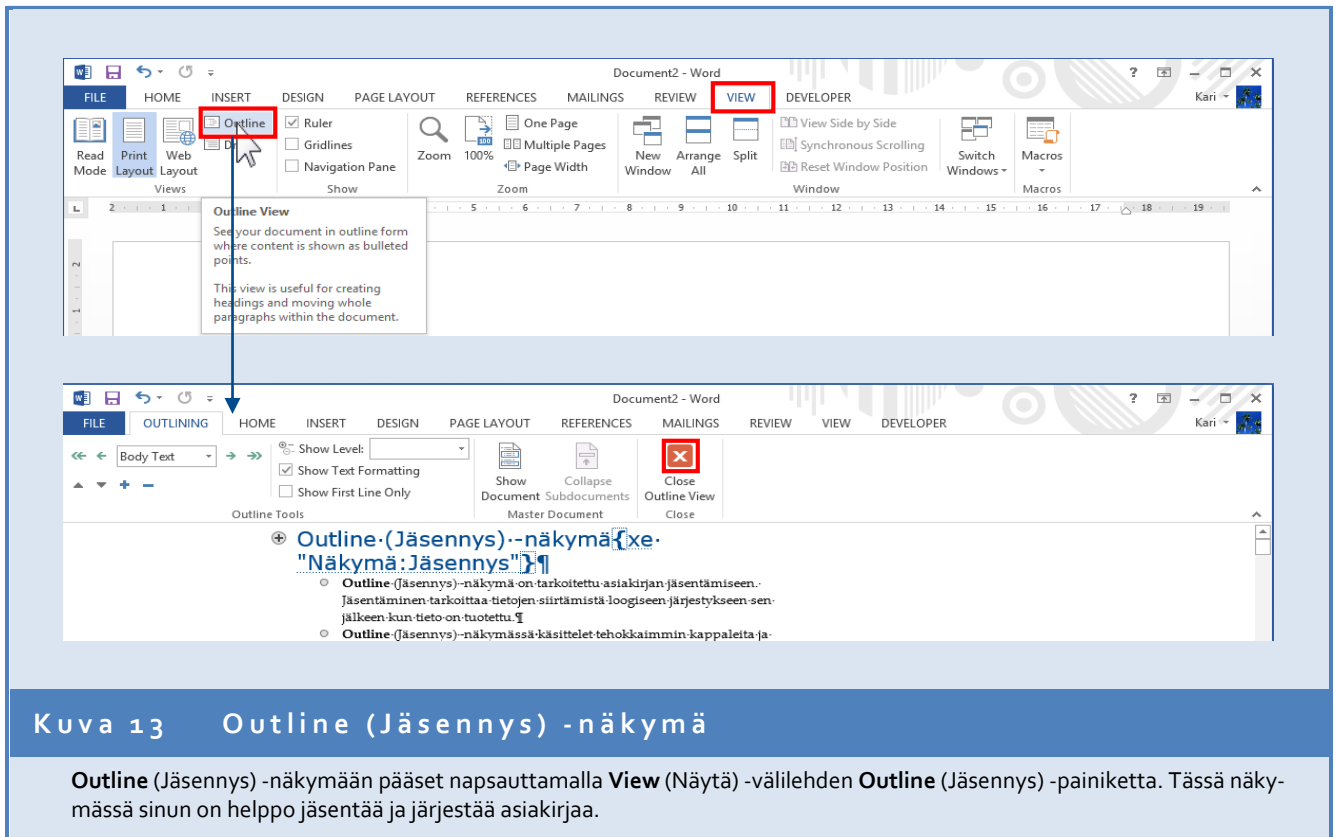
Document2 - Word

? – □ ×

FILE HOME INSERT DESIGN PAGE LAYOUT REFERENCES MAILINGS REVIEW VIEW DEVELOPER

Kari

Read Mode Print Layout Web Layout Outline Dr

Views

Ruler Gridlines Navigation Pane

Show

Zoom 100% One Page Multiple Pages Page Width

Zoom

New Window Arrange All Split View Side by Side Synchronous Scrolling Reset Window Position Switch Windows

Window

Macros

Macros

Outline View

See your document in outline form where content is shown as bulleted points.

This view is useful for creating headings and moving whole paragraphs within the document.

Document2 - Word

FILE OUTLINING HOME INSERT DESIGN PAGE LAYOUT REFERENCES MAILINGS REVIEW VIEW DEVELOPER

Kari

Body Text

Show Level: Show Text Formatting Show First Line Only

Outline Tools

Show Document Collapse Subdocuments

Master Document

Close Outline View

Close

Outline·(Jäsennys)·-näkymä{xe· "Näkymä:Jäsennys"}¶

Outline·(Jäsennys)·-näkymä·on·tarkoitettu·asiakirjan·jäsentämiseen.· Jäsentäminen·tarkoittaa·tietojen·siirtämistä·loogiseen·järjestykseen·sen· jälkeen·kun·tieto·on·tuotettu.¶

Outline·(Jäsennys)·-näkymässä·käsittelet·tehokkaimmin·kappaleita·ja·

Kuva 13 Outline (Jäsennys) -näkymä

**Outline** (Jäsennys) -näkymään pääset napsauttamalla **View** (Näytä) -välilehden **Outline** (Jäsennys) -painiketta. Tässä näkymässä sinun on helppo jäsentää ja järjestää asiakirjaa.